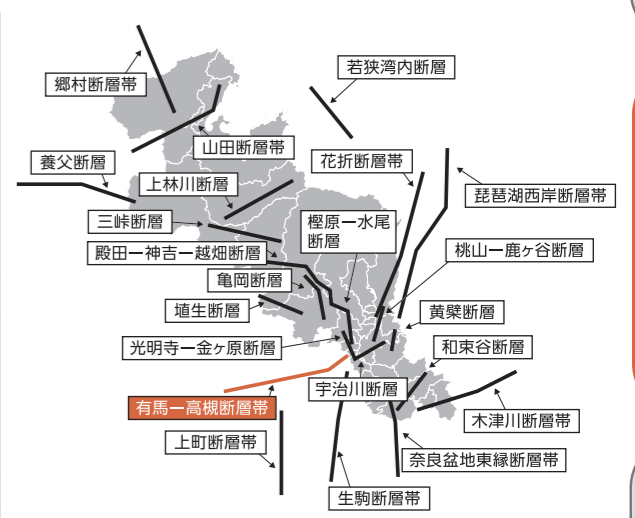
郷村断層帯

若狭湾内断層

山田断層帯

養父断層

花折断層帯

上林川断層

琵琶湖西岸断層帯

三峠断層

樫原ー水尾断層

殿田ー神吉ー越畑断層

桃山ー鹿ヶ谷断層

亀岡断層

埴生断層

黄檗断層

光明寺ー金ヶ原断層

和束谷断層

宇治川断層

有馬ー高槻断層帯

木津川断層帯

上町断層帯

奈良盆地東縁断層帯

生駒断層帯